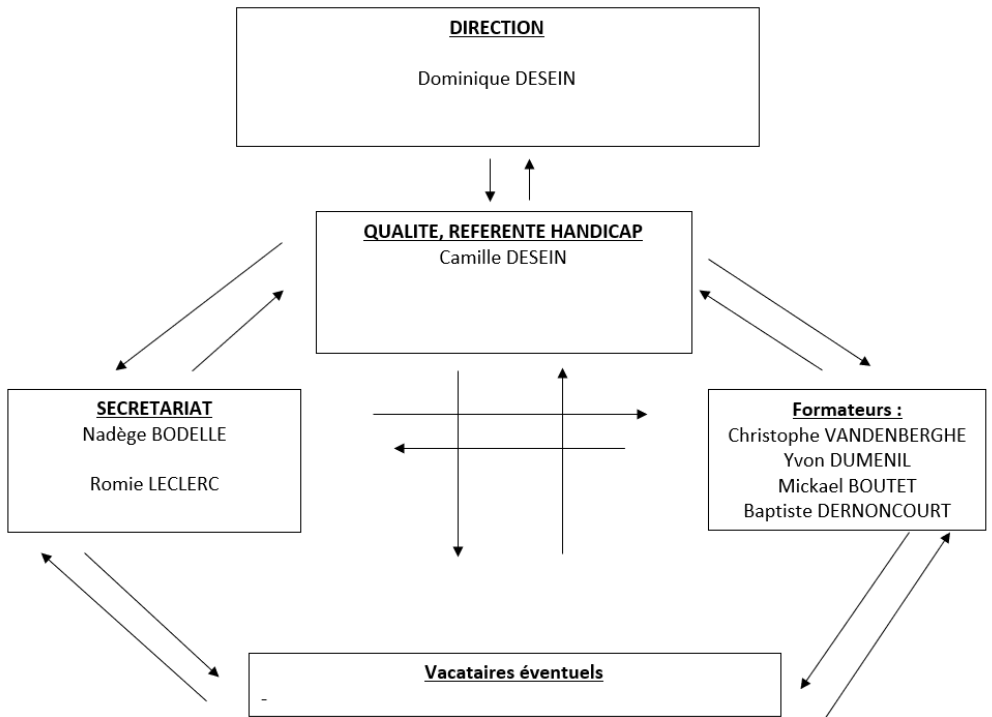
DIRECTION

Dominique DESEIN

QUALITE, REFERENTE HANDICAP
Camille DESEIN

SECRETARIAT
Nadège BODELLE

Romie LECLERC

Formateurs :
Christophe VANDENBERGHE
Yvon DUMENIL
Mickael BOUTET
Baptiste DERNONCOURT

Vacataires éventuels
-